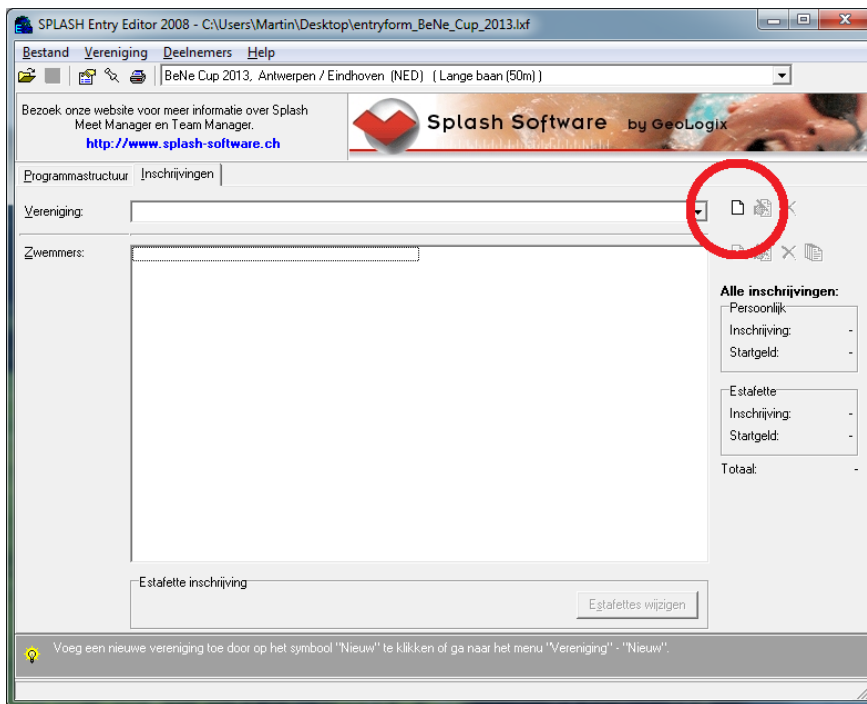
SPLASH Entry Editor 2008 - C:\Users\Martin\Desktop\entryform_BeNe_Cup_2013.lxf

Bestand Vereniging Deelnemers Help

BeNe Cup 2013, Antwerpen / Eindhoven (NED) ( Lange baan (50m) )

Bezoek onze website voor meer informatie over Splash Meet Manager en Team Manager.
http://www.splash-software.ch

Splash Software by GeoLogix

Programmastructuur Inschrijvingen

Vereniging:

Zwemmers:

Alle inschrijvingen:
Persoonlijk
Inschrijving: -
Startgeld: -

Estafette
Inschrijving: -
Startgeld: -

Totaal: -

Estafette inschrijving
Estafettes wijzigen

Voeg een nieuwe vereniging toe door op het symbool "Nieuw" te klikken of ga naar het menu "Vereniging" - "Nieuw".